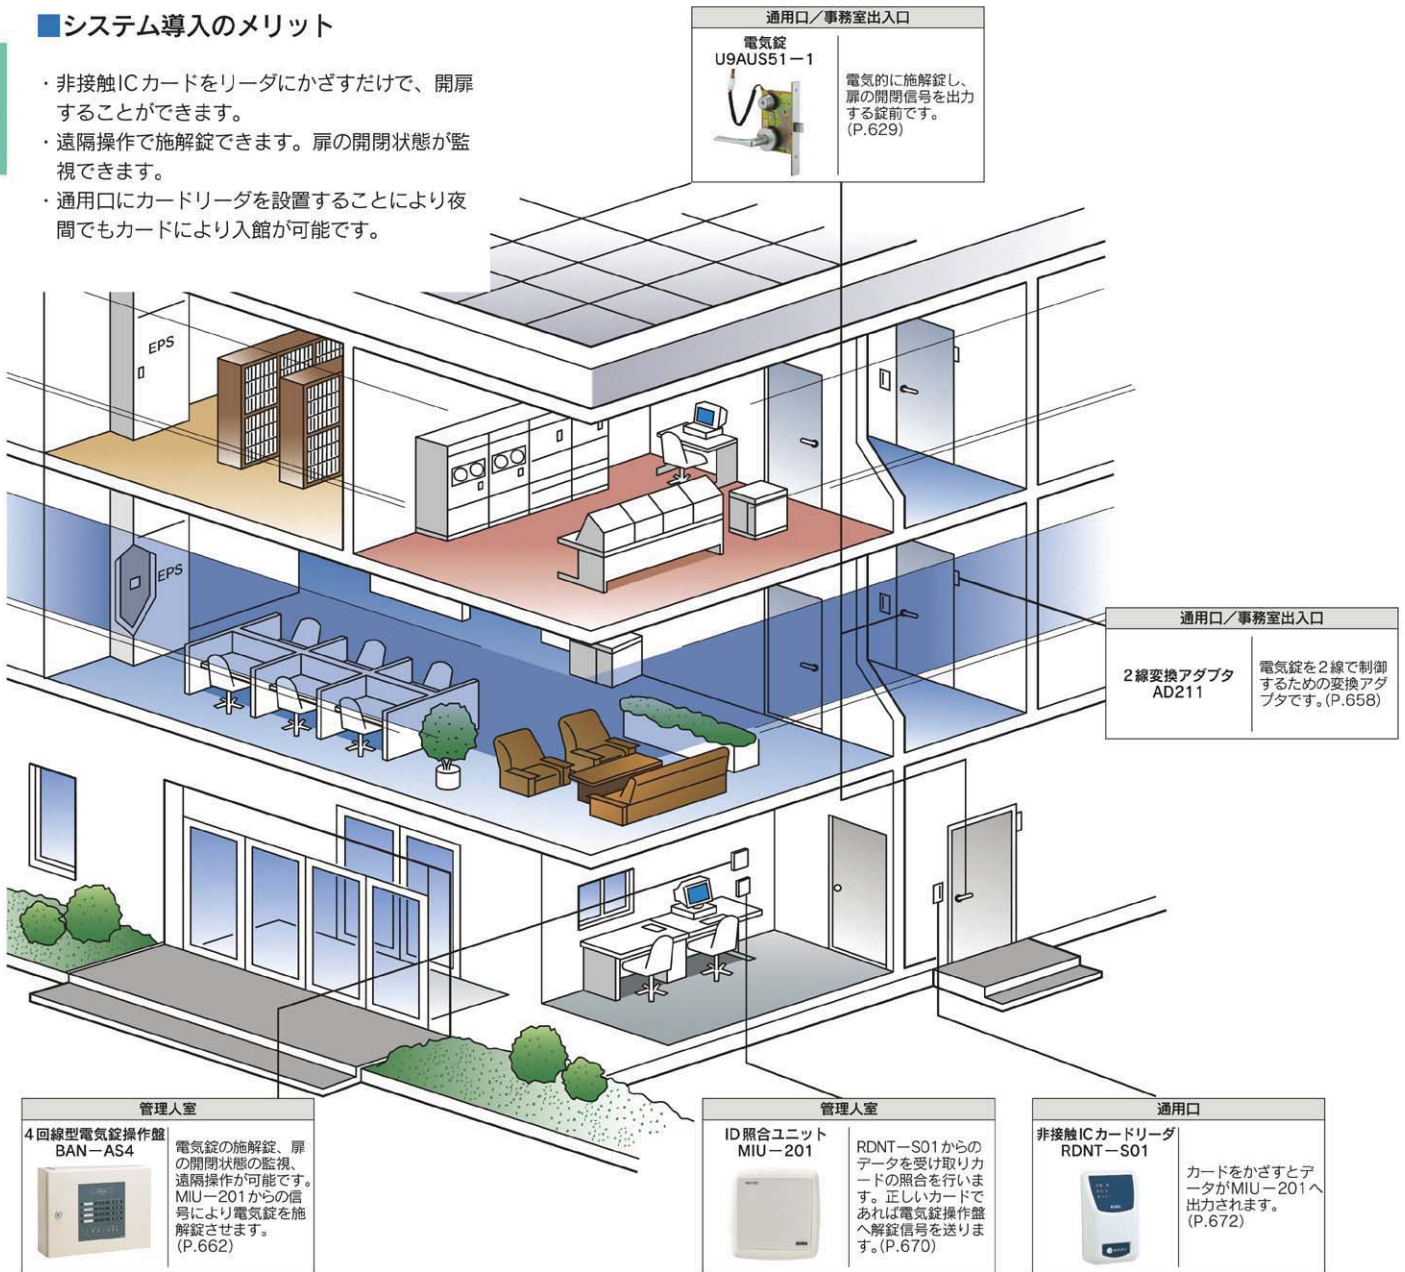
■システム導入のメリット

・非接触ICカードをリーダにかざすだけで、開扉することができます。
・遠隔操作で施解錠できます。扉の開閉状態が監視できます。
・通用口にカードリーダを設置することにより夜間でもカードにより入館が可能です。

通用口／事務室出入口

電気錠
U9AUS51－1

電気的に施解錠し、扉の開閉信号を出力する錠前です。(P.629)

EPS

EPS

通用口／事務室出入口

2線変換アダプタ
AD211

電気錠を2線で制御するための変換アダプタです。(P.658)

管理人室

4回線型電気錠操作盤
BAN－AS4

電気錠の施解錠、扉の開閉状態の監視、遠隔操作が可能です。MIU－201からの信号により電気錠を施解錠させます。(P.662)

管理人室

ID照合ユニット
MIU－201

RDNT－S01からのデータを受け取りカードの照合を行います。正しいカードであれば電気錠操作盤へ解錠信号を送ります。(P.670)

通用口

非接触ICカードリーダ
RDNT－S01

カードをかざすとデータがMIU－201へ出力されます。(P.672)